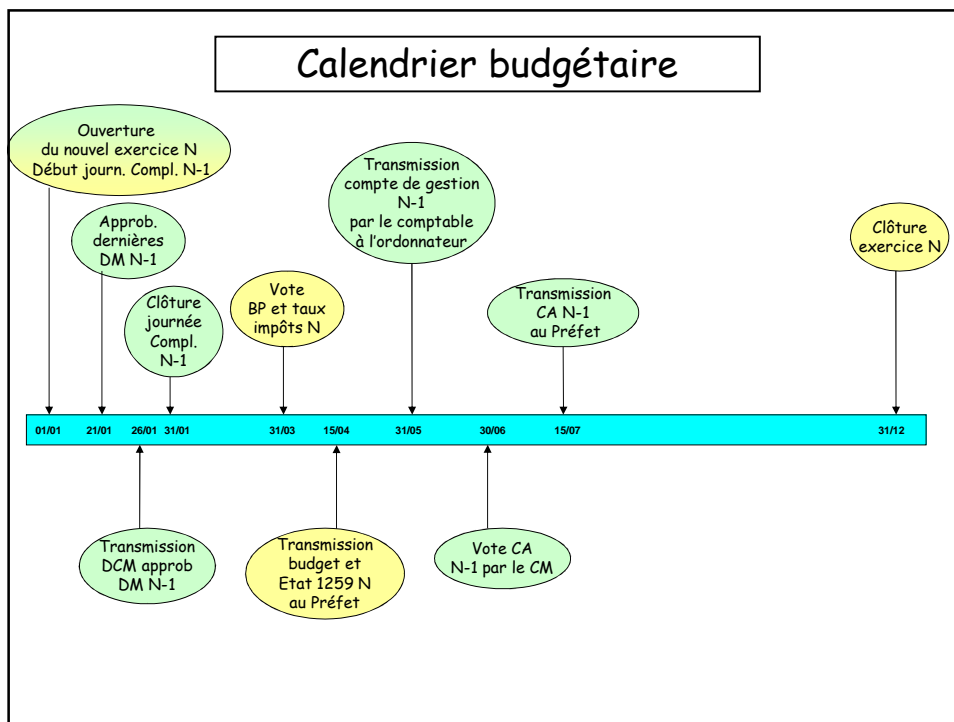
Calendrier budgétaire

Ouverture du nouvel exercice N Début journ. Compl. N-1

Approb. dernières DM N-1

Clôture journée Compl. N-1

Vote BP et taux impôts N

Transmission compte de gestion N-1 par le comptable à l'ordonnateur

Transmission CA N-1 au Préfet

Clôture exercice N

01/01 21/01 26/01 31/01 31/03 15/04 31/05 30/06 15/07 31/12

Transmission DCM approb DM N-1

Transmission budget et Etat 1259 N au Préfet

Vote CA N-1 par le CM